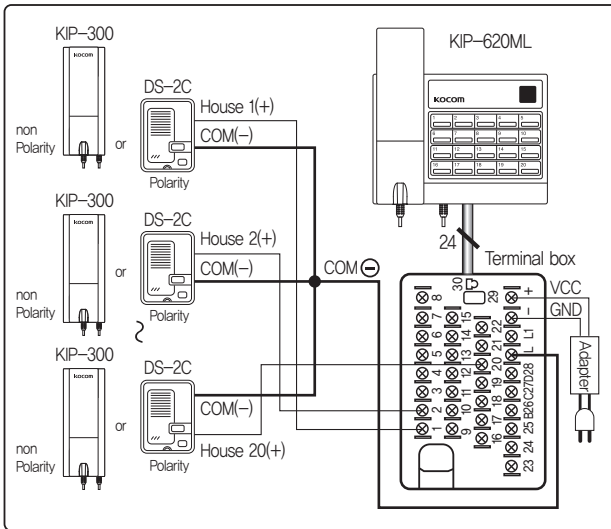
KIP-300
kocom
non Polarity
or
DS-2C
Polarity
House 1(+)
COM(−)

KIP-300
kocom
non Polarity
or
DS-2C
Polarity
House 2(+)
COM(−)
COM ⊖

KIP-300
kocom
non Polarity
or
DS-2C
Polarity
COM(−)
House 20(+)

KIP-620ML
kocom
1 2 3 4 5 6 7 8 9 10 11 12 13 14 15 16 17 18 19 20
24
Terminal box
30 29
+ VCC
− GND
L1
L
Adapter
8 7 6 5 4 3 2 1
15 14 13 12 11 10 9
22 21 20 19 18 17 16
C28 C27 B26 25 24 23